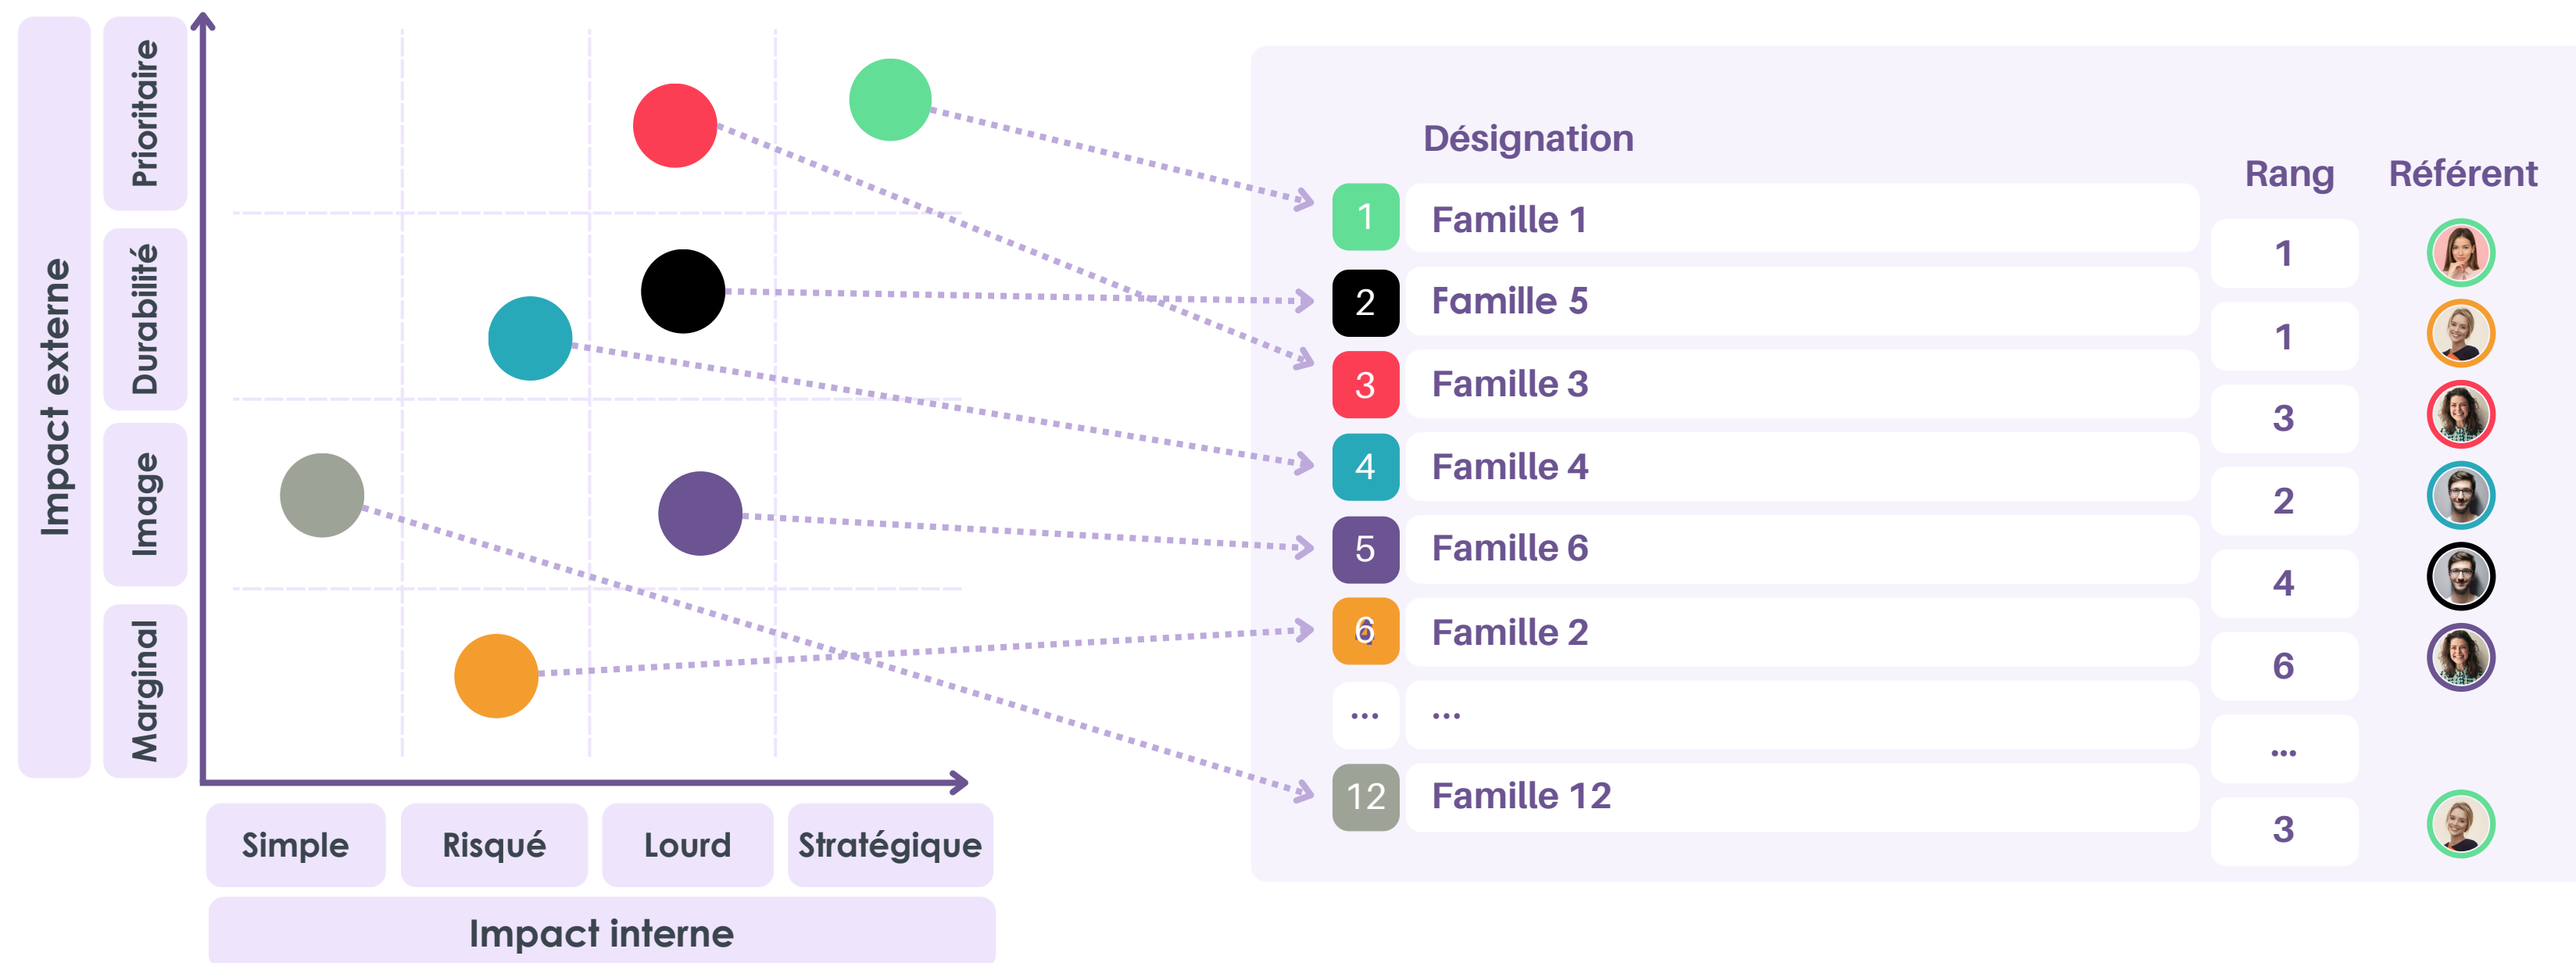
Impact externe

Prioritaire

Durabilité

Image

Marginal

Simple

Risqué

Lourd

Stratégique

Impact interne

| | Désignation | Rang | Référent |
|---|---|---|---|
| 1 | Famille 1 | 1 | |
| 2 | Famille 5 | 1 | |
| 3 | Famille 3 | 3 | |
| 4 | Famille 4 | 2 | |
| 5 | Famille 6 | 4 | |
| 6 | Famille 2 | 6 | |
| ... | ... | ... | |
| 12 | Famille 12 | 3 | |